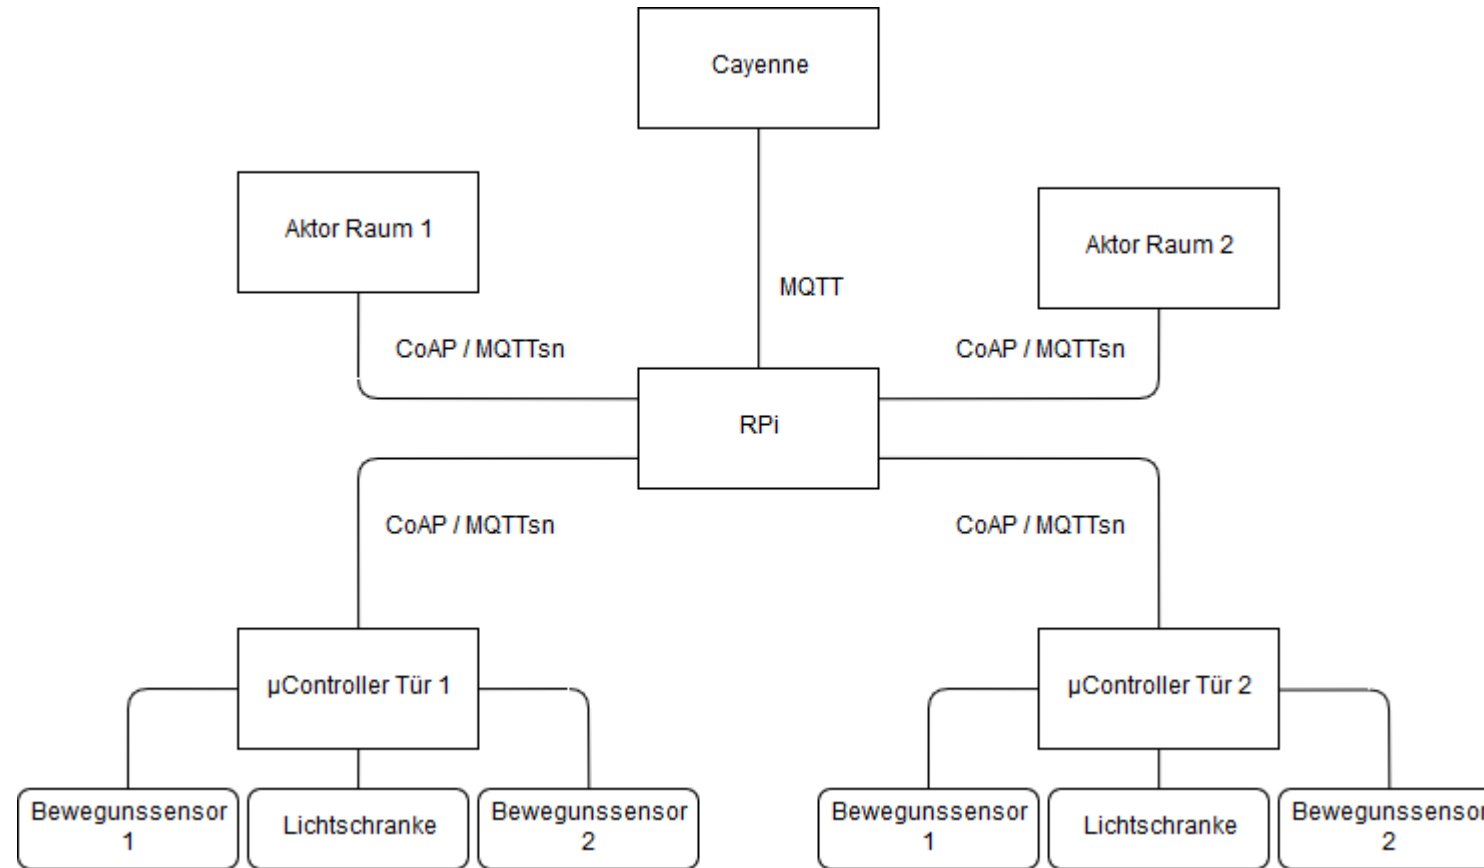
Cayenne

Aktor Raum 1

MQTT

Aktor Raum 2

CoAP / MQTTsn

CoAP / MQTTsn

RPi

CoAP / MQTTsn

CoAP / MQTTsn

µController Tür 1

µController Tür 2

Bewegunssensor 1

Lichtschranke

Bewegunssensor 2

Bewegunssensor 1

Lichtschranke

Bewegunssensor 2